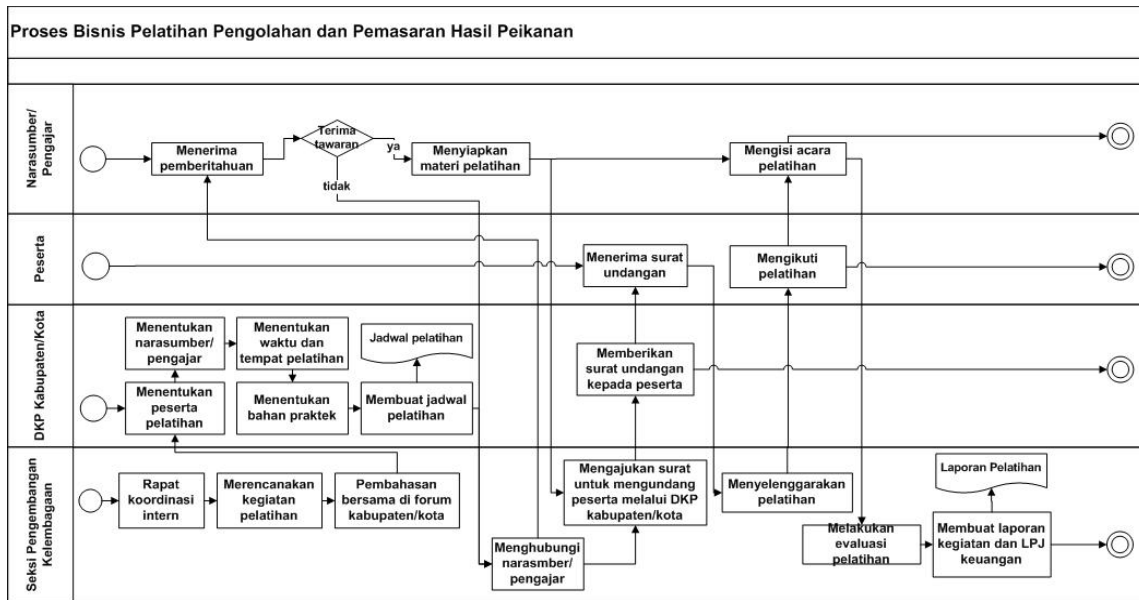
Proses Bisnis Pelatihan Pengolahan dan Pemasaran Hasil Peikanan

Narasumber/ Pengajar

Menerima pemberitahuan

Terima tawaran

ya

tidak

Menyiapkan materi pelatihan

Mengisi acara pelatihan

Peserta

Menerima surat undangan

Mengikuti pelatihan

DKP Kabupaten/Kota

Menentukan narasumber/ pengajar

Menentukan waktu dan tempat pelatihan

Jadwal pelatihan

Memberikan surat undangan kepada peserta

Menentukan peserta pelatihan

Menentukan bahan praktek

Membuat jadwal pelatihan

Seksi Pengembangan Kelembagaan

Rapat koordinasi intern

Merencanakan kegiatan pelatihan

Pembahasan bersama di forum kabupaten/kota

Mengajukan surat untuk mengundang peserta melalui DKP kabupaten/kota

Menyelenggarakan pelatihan

Laporan Pelatihan

Melakukan evaluasi pelatihan

Membuat laporan kegiatan dan LPJ keuangan

Menghubungi narasmber/ pengajar